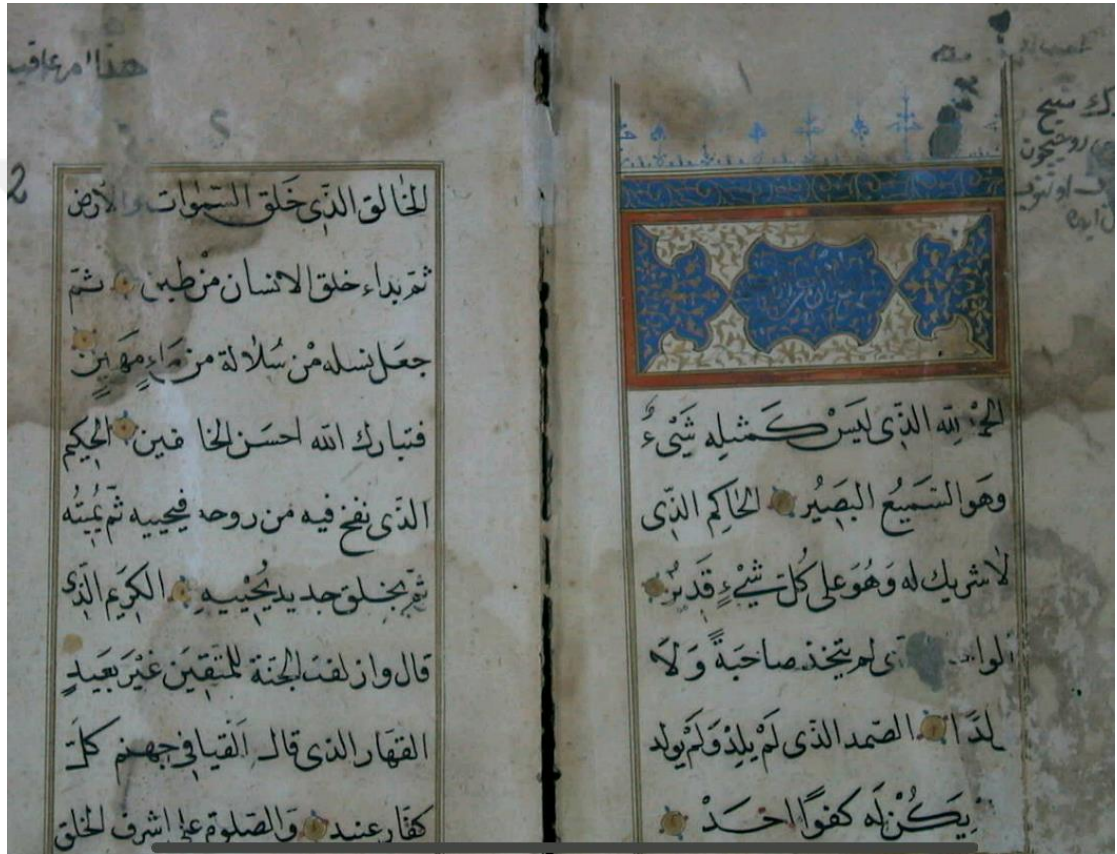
هذا الرعاقب

الخالق الذى خلق السموات والارض
ثم بداء خلق الانسان من طين ثم
جعل نسله من سلالة من ماء مهين
فتبارك الله احسن الخالقين الحكيم
الذى نفخ فيه من روحه فيحييه ثم يميته
ثم يخلق جديدا يحييه الكريم الذى
قال وازلفت الجنة للمتقين غير بعيد
القهار الذى قال القيا فى جهنم كل
كفار عنيد والصلوة على اشرف الخلق

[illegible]

الحمد لله الذى ليس كمثله شىء
وهو السميع البصير الحاكم الذى
لا شريك له وهو على كل شىء قدير
الوا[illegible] الذى لم يتخذ صاحبة ولا
ولدا الصمد الذى لم يلد ولم يولد
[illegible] يكن له كفوا احد

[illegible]
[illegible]
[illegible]
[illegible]